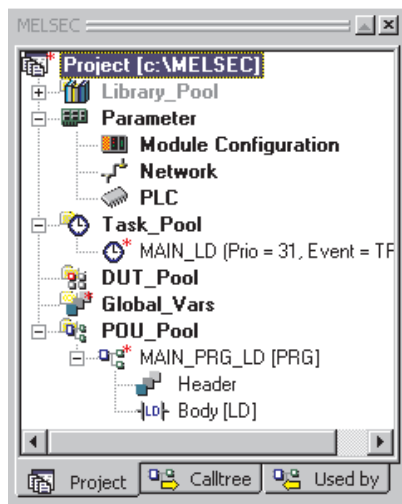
MELSEC

Project [c:\MELSEC]
Library_Pool
Parameter
Module Configuration
Network
PLC
Task_Pool
MAIN_LD (Prio = 31, Event = TF
DUT_Pool
Global_Vars
POU_Pool
MAIN_PRG_LD [PRG]
Header
LD Body [LD]

Project
Calltree
Used by